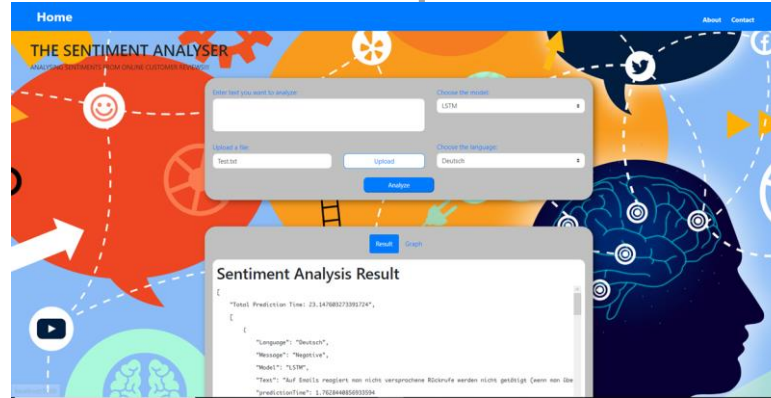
Home

About Contact

THE SENTIMENT ANALYSER

ANALYSING SENTIMENTS FROM ONLINE CUSTOMER REVIEWS

Enter text you want to analyze:

Choose the model:

LSTM

Upload a file:

Test.txt

Upload

Choose the language:

Deutsch

Analyze

Result Graph

Sentiment Analysis Result

[

"Total Prediction Time: 23.147683273391724",

[

{

"Language": "Deutsch",

"Message": "Negative",

"Model": "LSTM",

"Text": "Auf Emails reagiert man nicht versprochene Rückrufe werden nicht getätigt [wenn man Glü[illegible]

"predictionTime": 1.7628448056933594